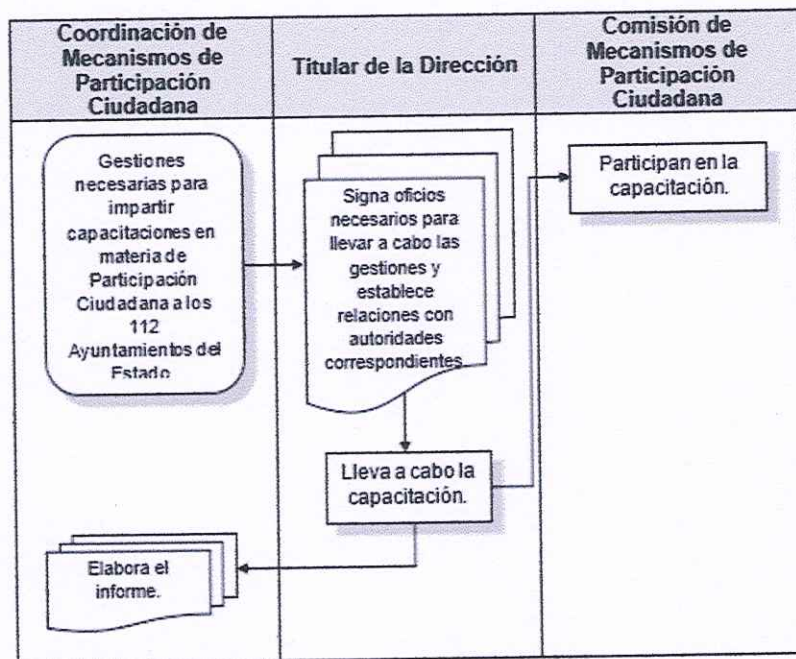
| Coordinación de Mecanismos de Participación Ciudadana | Titular de la Dirección | Comisión de Mecanismos de Participación Ciudadana |
|---|---|---|
| Gestiones necesarias para impartir capacitaciones en materia de Participación Ciudadana a los 112 Ayuntamientos del Estado | Signa oficios necesarios para llevar a cabo las gestiones y establece relaciones con autoridades correspondientes. | Participan en la capacitación. |
| | Lleva a cabo la capacitación. | |
| Elabora el informe. | | |